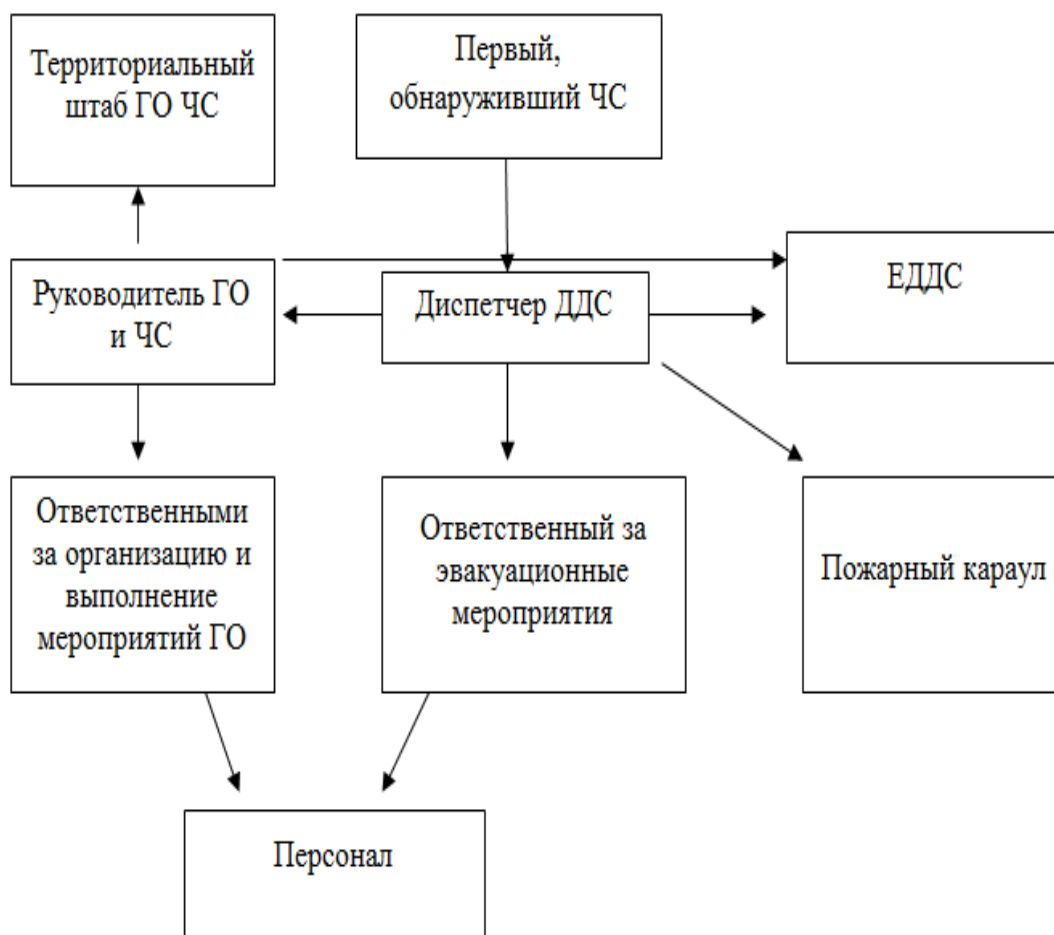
Территориальный штаб ГО ЧС

Первый, обнаруживший ЧС

Руководитель ГО и ЧС

Диспетчер ДДС

ЕДДС

Ответственными за организацию и выполнение мероприятий ГО

Ответственный за эвакуационные мероприятия

Пожарный караул

Персонал